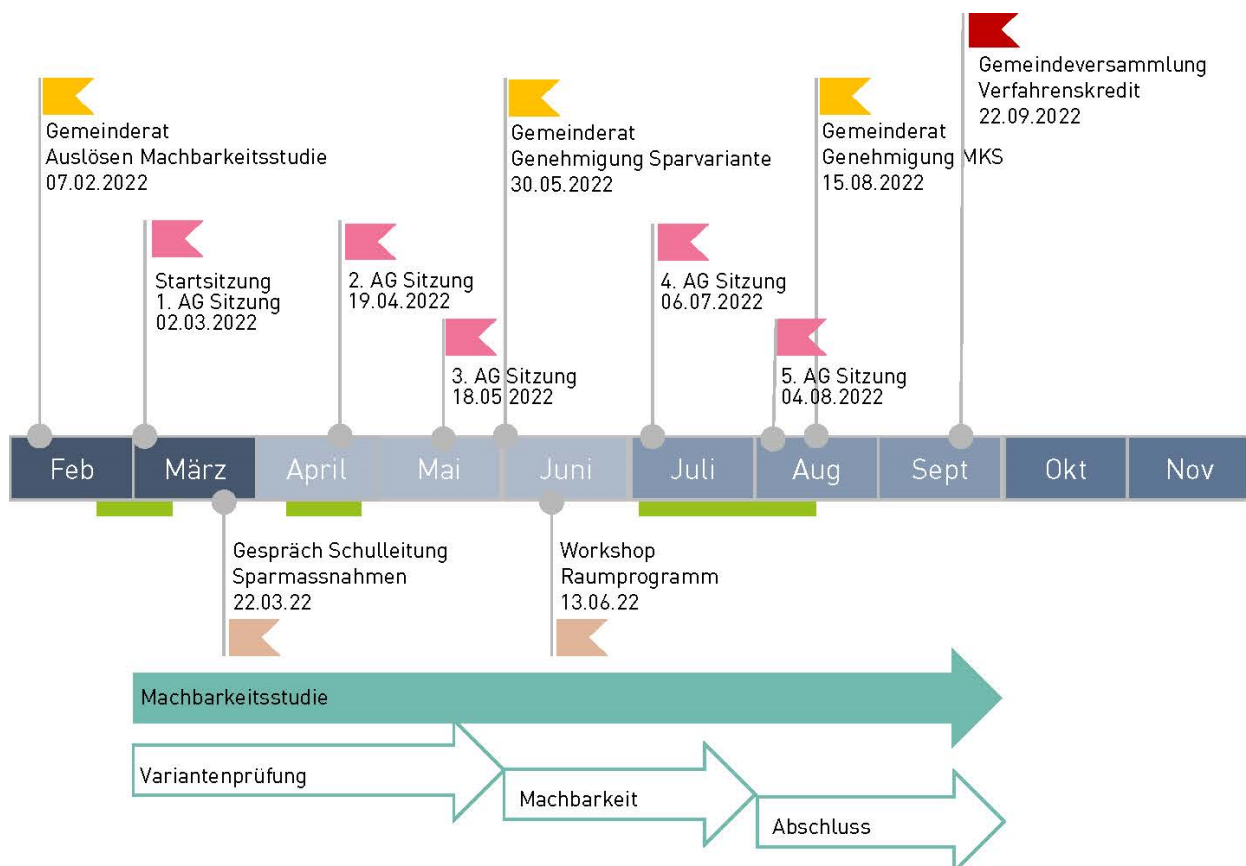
Gemeindeversammlung
Verfahrenskredit
22.09.2022

Gemeinderat
Auslösen Machbarkeitsstudie
07.02.2022

Gemeinderat
Genehmigung Sparvariante
30.05.2022

Gemeinderat
Genehmigung MKS
15.08.2022

Startsitzung
1. AG Sitzung
02.03.2022

2. AG Sitzung
19.04.2022

4. AG Sitzung
06.07.2022

3. AG Sitzung
18.05.2022

5. AG Sitzung
04.08.2022

Feb | März | April | Mai | Juni | Juli | Aug | Sept | Okt | Nov

Gespräch Schulleitung
Sparmassnahmen
22.03.22

Workshop
Raumprogramm
13.06.22

Machbarkeitsstudie

Variantenprüfung

Machbarkeit

Abschluss